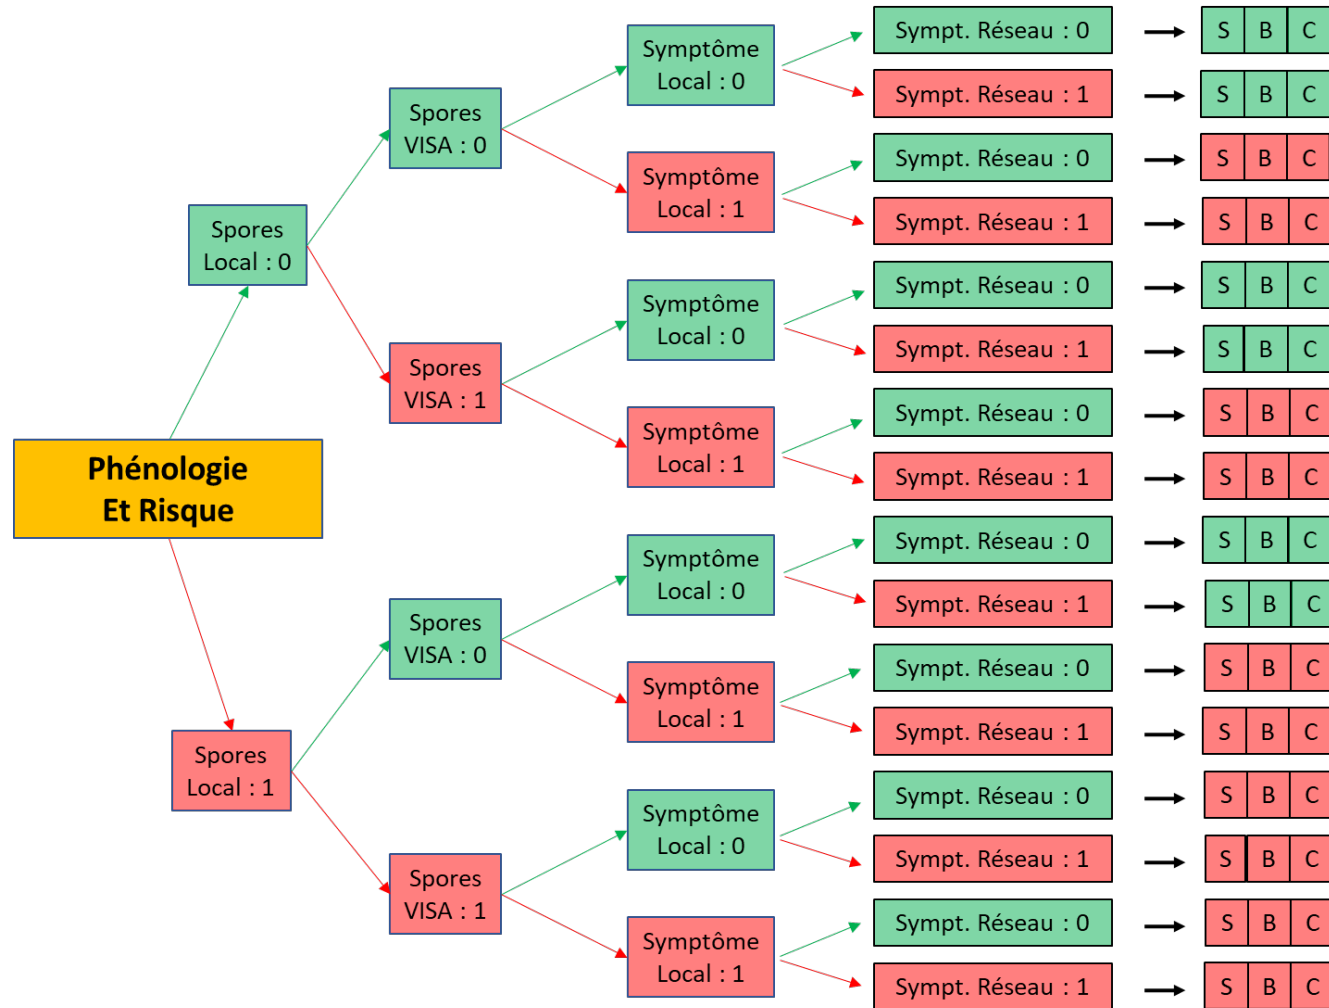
Phénologie Et Risque

Spores Local : 0

Spores VISA : 0

Symptôme Local : 0

Sympt. Réseau : 0 → S B C

Sympt. Réseau : 1 → S B C

Symptôme Local : 1

Sympt. Réseau : 0 → S B C

Sympt. Réseau : 1 → S B C

Spores VISA : 1

Symptôme Local : 0

Sympt. Réseau : 0 → S B C

Sympt. Réseau : 1 → S B C

Symptôme Local : 1

Sympt. Réseau : 0 → S B C

Sympt. Réseau : 1 → S B C

Spores Local : 1

Spores VISA : 0

Symptôme Local : 0

Sympt. Réseau : 0 → S B C

Sympt. Réseau : 1 → S B C

Symptôme Local : 1

Sympt. Réseau : 0 → S B C

Sympt. Réseau : 1 → S B C

Spores VISA : 1

Symptôme Local : 0

Sympt. Réseau : 0 → S B C

Sympt. Réseau : 1 → S B C

Symptôme Local : 1

Sympt. Réseau : 0 → S B C

Sympt. Réseau : 1 → S B C